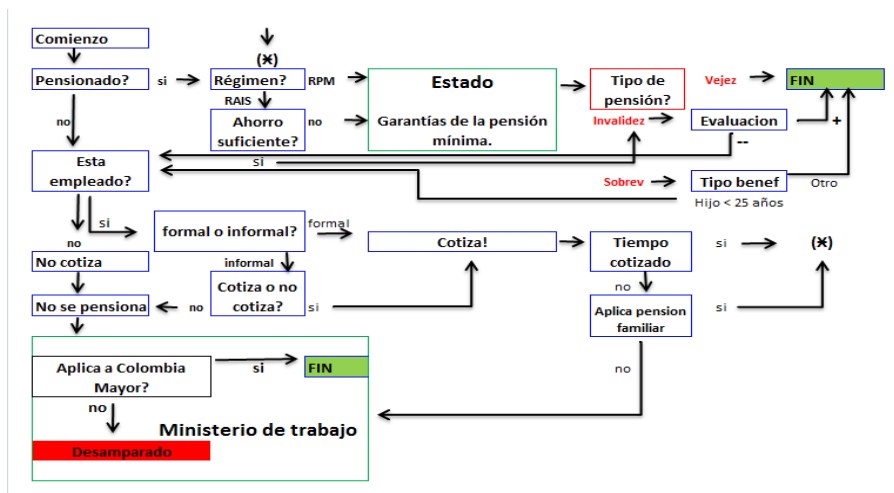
Comienzo

(*)

Pensionado?
si
Régimen?
RPM
RAIS
Estado
Garantías de la pensión mínima.
Tipo de pensión?
Vejez
FIN
Ahorro suficiente?
no
no
Invalidez
Evaluacion
+
--
Esta empleado?
si
Sobrev
Tipo benef
Otro
Hijo < 25 años
si
formal o informal?
formal
no
Cotiza!
Tiempo cotizado
si
(*)
No cotiza
informal
Cotiza o no cotiza?
no
No se pensiona
no
si
Aplica pension familiar
si
Aplica a Colombia Mayor?
si
FIN
no
no
Ministerio de trabajo
Desamparado